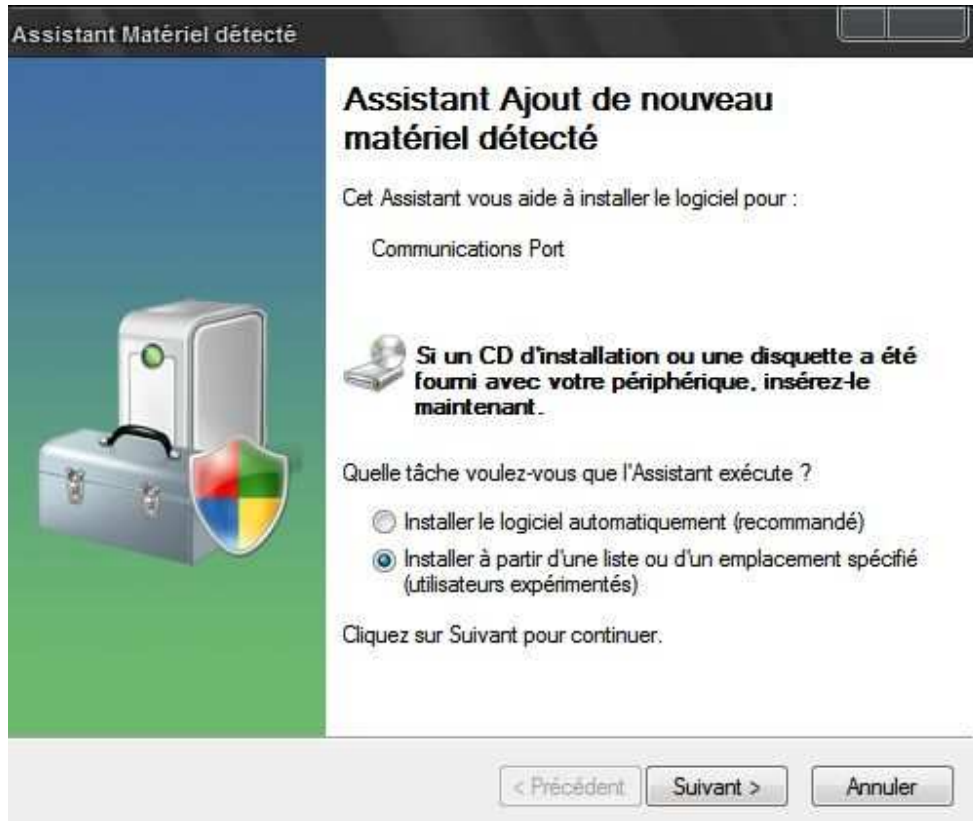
Assistant Matériel détecté

Assistant Ajout de nouveau matériel détecté

Cet Assistant vous aide à installer le logiciel pour :

Communications Port

Si un CD d'installation ou une disquette a été fourni avec votre périphérique, insérez-le maintenant.

Quelle tâche voulez-vous que l'Assistant exécute ?

Installer le logiciel automatiquement (recommandé)

Installer à partir d'une liste ou d'un emplacement spécifié (utilisateurs expérimentés)

Cliquez sur Suivant pour continuer.

< Précédent

Suivant >

Annuler